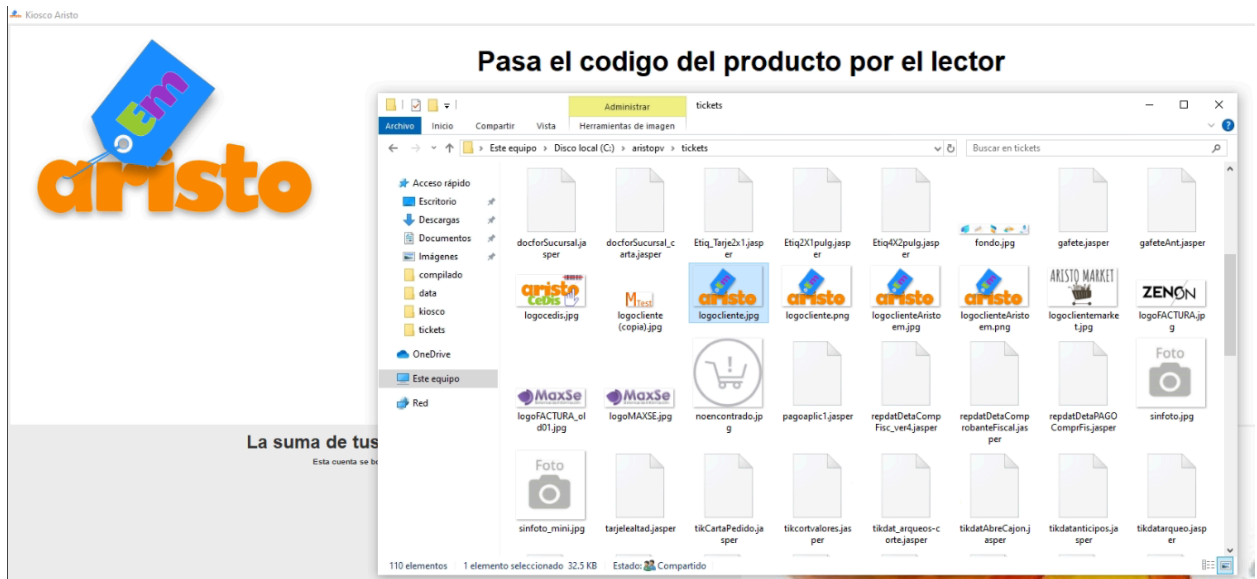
Kiosco Aristo

em
aristo

Pasa el codigo del producto por el lector

La suma de tus

Esta cuenta se b

Administrar | tickets

Archivo | Inicio | Compartir | Vista | Herramientas de imagen

Este equipo > Disco local (C:) > aristopv > tickets

Buscar en tickets

Acceso rápido
Escritorio
Descargas
Documentos
Imágenes
compilado
data
kiosco
tickets
OneDrive
Este equipo
Red

docforSucursal.jasper
docforSucursal_carta.jasper
Etiq_Tarje2x1.jasper
Etiq2X1pulg.jasper
Etiq4X2pulg.jasper
fondo.jpg
gafete.jasper
gafeteAnt.jasper
logocedis.jpg
logocliente (copia).jpg
logocliente.jpg
logocliente.png
logoclienteAristoem.jpg
logoclienteAristoem.png
logoclientemarket.jpg
logoFACTURA.jpg
logoFACTURA_old01.jpg
logoMAXSE.jpg
noencontrado.jpg
pagoaplic1.jasper
repdatDetaCompFisc_ver4.jasper
repdatDetaComprobanteFiscal.jasper
repdatDetaPAGOComprFis.jasper
sinfoto.jpg
sinfoto_mini.jpg
tarjelealtad.jasper
tikCartaPedido.jasper
tikcortvalores.jasper
tikdat_arqueos-corte.jasper
tikdatAbreCajon.jasper
tikdatanticipos.jasper
tikdatarqueo.jasper

aristo CeDis
MTest
ARISTO MARKET
ZENON
MaxSe
MaxSe
Foto
Foto

110 elementos | 1 elemento seleccionado 32,5 KB | Estado: Compartido